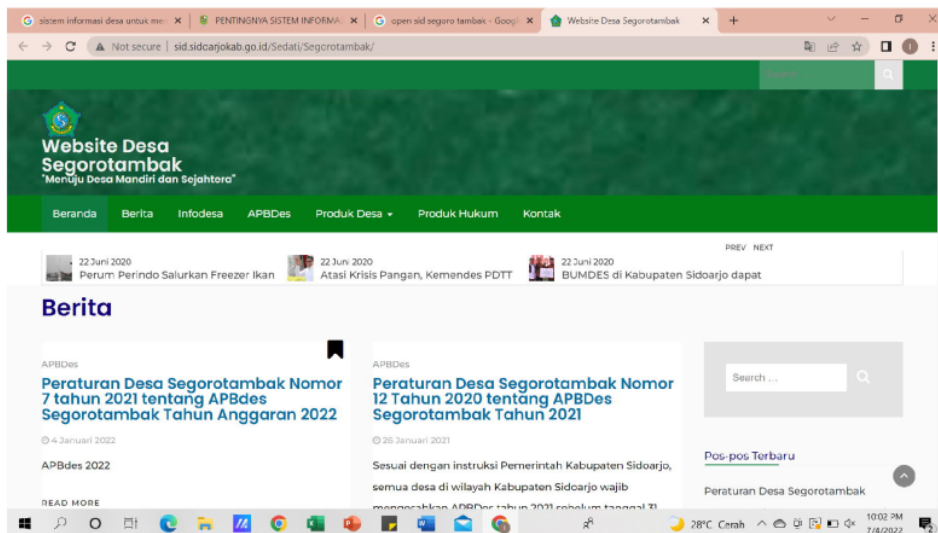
sistem informasi desa untuk me ×
PENTINGNYA SISTEM INFORMA ×
open sid segoro tambak - Googl ×
Website Desa Segorotambak ×
+

Not secure | sid.sidoarjokab.go.id/Sedati/Segorotambak/

Search

Website Desa Segorotambak
"Menuju Desa Mandiri dan Sejahtera"

Beranda Berita Infodesa APBDes Produk Desa Produk Hukum Kontak

PREV NEXT

22 Juni 2020
Perum Perindo Salurkan Freezer Ikan

22 Juni 2020
Atasi Krisis Pangan, Kemendes PDTT

22 Juni 2020
BUMDES di Kabupaten Sidoarjo dapat

Berita

APBDes
Peraturan Desa Segorotambak Nomor 7 tahun 2021 tentang APBDes Segorotambak Tahun Anggaran 2022
4 Januari 2022
APBdes 2022
READ MORE

APBDes
Peraturan Desa Segorotambak Nomor 12 Tahun 2020 tentang APBDes Segorotambak Tahun 2021
26 Januari 2021
Sesuai dengan instruksi Pemerintah Kabupaten Sidoarjo, semua desa di wilayah Kabupaten Sidoarjo wajib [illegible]

Search ...

Pos-pos Terbaru
Peraturan Desa Segorotambak

28°C Cerah
10:02 PM
7/4/2022